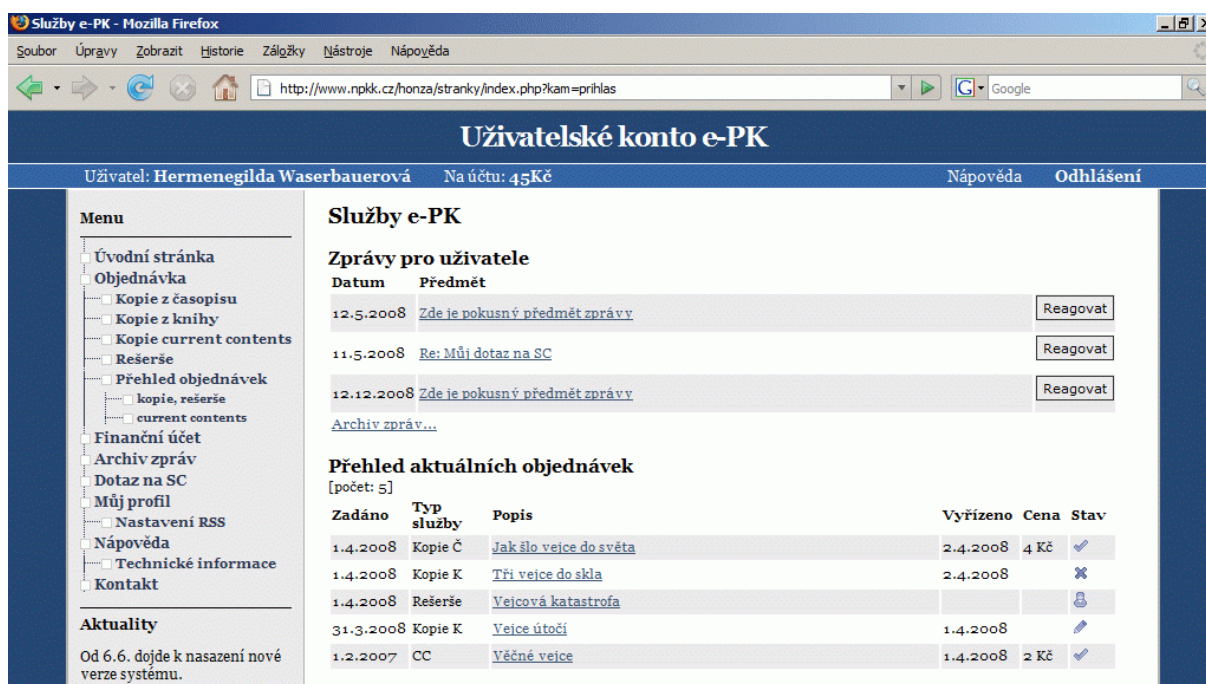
Služby e-PK - Mozilla Firefox

Soubor Úpravy Zobrazit Historie Záložky Nástroje Nápověda

http://www.npkk.cz/honza/stranky/index.php?kam=prihlas

Google

Uživatelské konto e-PK

Uživatel: Hermenegilda Waserbauerová Na účtu: 45Kč Nápověda Odhlášení

Menu

Úvodní stránka
Objednávka
Kopie z časopisu
Kopie z knihy
Kopie current contents
Rešerše
Přehled objednávek
kopie, rešerše
current contents
Finanční účet
Archiv zpráv
Dotaz na SC
Můj profil
Nastavení RSS
Nápověda
Technické informace
Kontakt

Aktuality

Od 6.6. dojde k nasazení nové verze systému.

Služby e-PK

Zprávy pro uživatele

| Datum | Předmět | |
|---|---|---|
| 12.5.2008 | Zde je pokusný předmět zprávy | Reagovat |
| 11.5.2008 | Re: Můj dotaz na SC | Reagovat |
| 12.12.2008 | Zde je pokusný předmět zprávy | Reagovat |

Archiv zpráv...

Přehled aktuálních objednávek

[počet: 5]

| Zadáno | Typ služby | Popis | Vyřízeno | Cena | Stav |
|---|---|---|---|---|---|
| 1.4.2008 | Kopie Č | Jak šlo vejce do světa | 2.4.2008 | 4 Kč | |
| 1.4.2008 | Kopie K | Tři vejce do skla | 2.4.2008 | | |
| 1.4.2008 | Rešerše | Vejcová katastrofa | | | |
| 31.3.2008 | Kopie K | Vejce útočí | 1.4.2008 | | |
| 1.2.2007 | CC | Věčné vejce | 1.4.2008 | 2 Kč | |